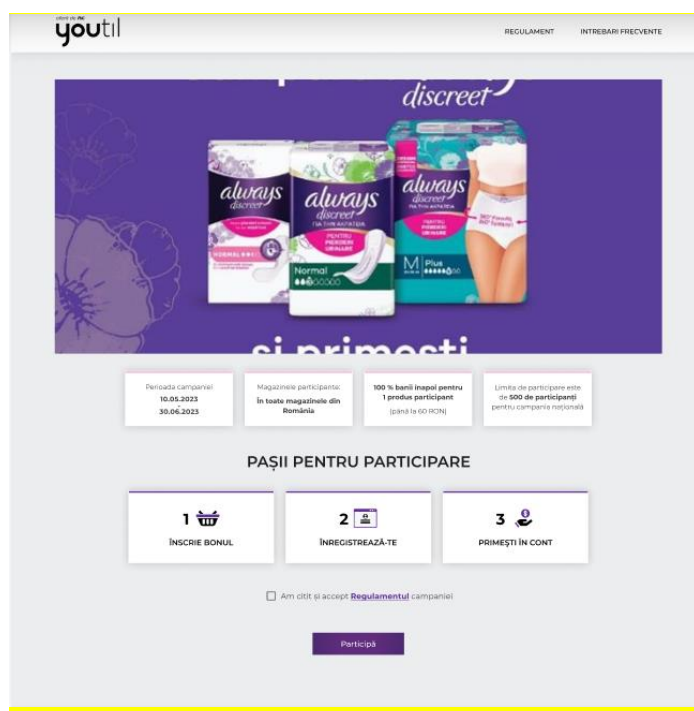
youtil

REGULAMENT INTREBARI FRECVENTE

discreet

always discreet

always discreet PENTRU PIERDERI URINARE Normal

always discreet PENTRU PIERDERI URINARE M Plus

si primesti

Perioada campaniei
10.05.2023
-
30.06.2023

Magazinele participante:
În toate magazinele din România

100 % banii înapoi pentru 1 produs participant
(până la 60 RON)

Limita de participare este de 500 de participanți pentru campania națională

PAȘII PENTRU PARTICIPARE

1 ÎNSCRIE BONUL

2 ÎNREGISTREAZĂ-TE

3 PRIMEȘTI ÎN CONT

Am citit și accept Regulamentul campaniei

Participă